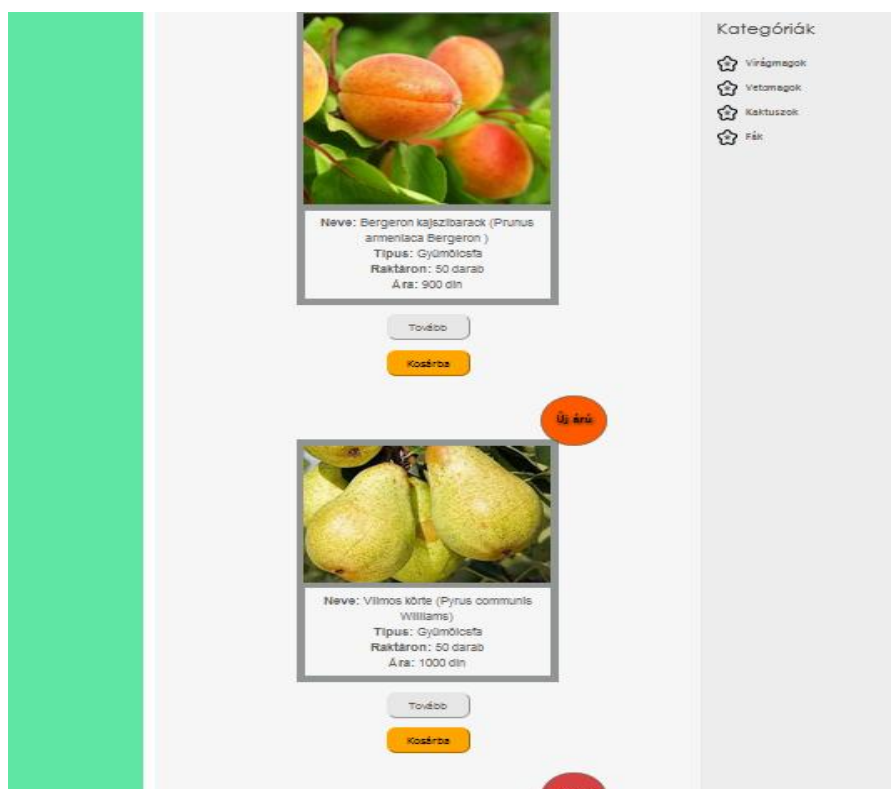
Kategóriák

Virágmagok

Vetőmagok

Kaktuszok

Fák

Neve: Bergeron kajszibarack (Prunus armeniaca Bergeron )
Típus: Gyümölcsfa
Raktáron: 50 darab
Ára: 900 din

Tovább

Kosárba

Új áru

Neve: Vilmos körte (Pyrus communis Williams)
Típus: Gyümölcsfa
Raktáron: 50 darab
Ára: 1000 din

Tovább

Kosárba